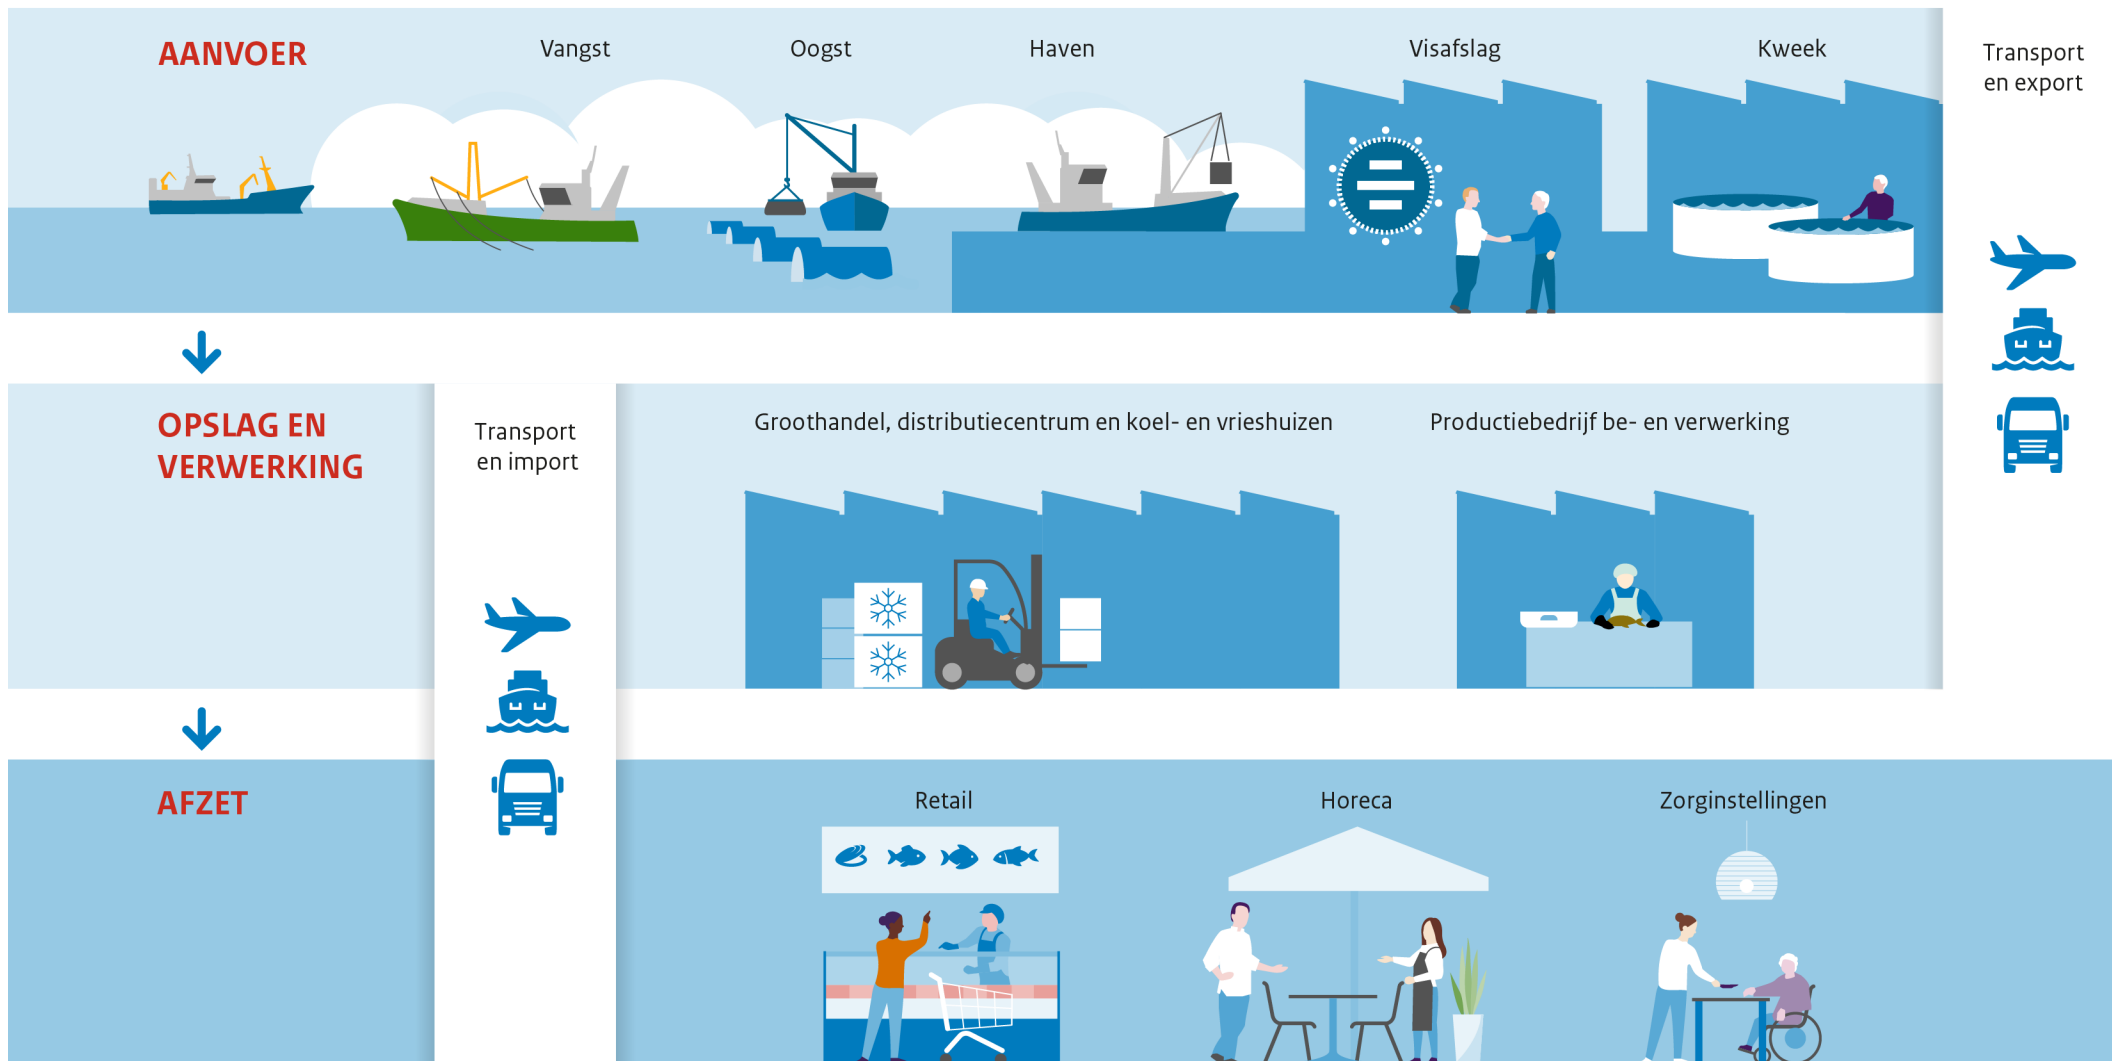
AANVOER

Vangst

Oogst

Haven

Visafslag

Kweek

Transport en export

OPSLAG EN VERWERKING

Transport en import

Groothandel, distributiecentrum en koel- en vrieshuizen

Productiebedrijf be- en verwerking

AFZET

Retail

Horeca

Zorginstellingen